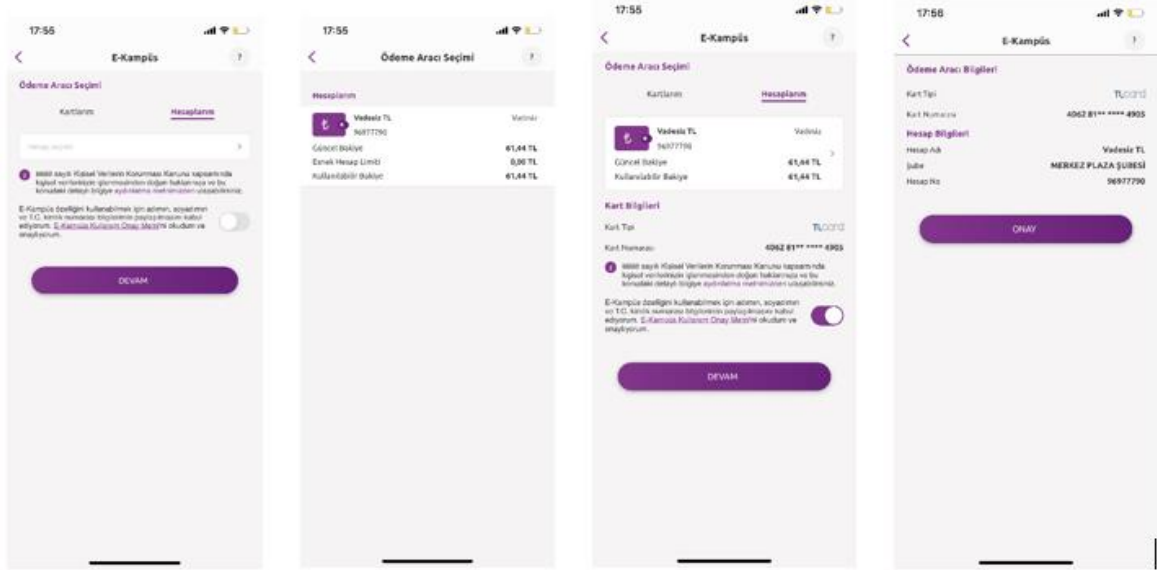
17:55

E-Kampüs

?

Ödeme Aracı Seçimi

Kartlarım

Hesaplarım

Hesap seçimi

6698 sayılı Kişisel Verilerin Korunması Kanunu kapsamında kişisel verilerinizin işlenmesinden doğan haklarınıza ve bu konudaki detaylı bilgiye aydınlatma metninden ulaşabilirsiniz.

E-Kampüs özelliğini kullanabilmek için adımın, soyadımın ve T.C. kimlik numarası bilgilerimin paylaşılmasını kabul ediyorum. E-Kampüs Kullanım Onay Metni'ni okudum ve onaylıyorum.

DEVAM

17:55

Ödeme Aracı Seçimi

?

Hesaplarım

Vadesiz TL

96977790

Vadesiz

Güncel Bakiye

61,44 TL

Esnek Hesap Limiti

0,00 TL

Kullanılabilir Bakiye

61,44 TL

17:55

E-Kampüs

?

Ödeme Aracı Seçimi

Kartlarım

Hesaplarım

Vadesiz TL

96977790

Vadesiz

Güncel Bakiye

61,44 TL

Kullanılabilir Bakiye

61,44 TL

Kart Bilgileri

Kart Tipi

TLcard

Kart Numarası

4062 81** **** 4905

6698 sayılı Kişisel Verilerin Korunması Kanunu kapsamında kişisel verilerinizin işlenmesinden doğan haklarınıza ve bu konudaki detaylı bilgiye aydınlatma metninden ulaşabilirsiniz.

E-Kampüs özelliğini kullanabilmek için adımın, soyadımın ve T.C. kimlik numarası bilgilerimin paylaşılmasını kabul ediyorum. E-Kampüs Kullanım Onay Metni'ni okudum ve onaylıyorum.

DEVAM

17:56

E-Kampüs

?

Ödeme Aracı Bilgileri

Kart Tipi

TLcard

Kart Numarası

4062 81** **** 4905

Hesap Bilgileri

Hesap Adı

Vadesiz TL

Şube

MERKEZ PLAZA ŞUBESİ

Hesap No

96977790

ONAY